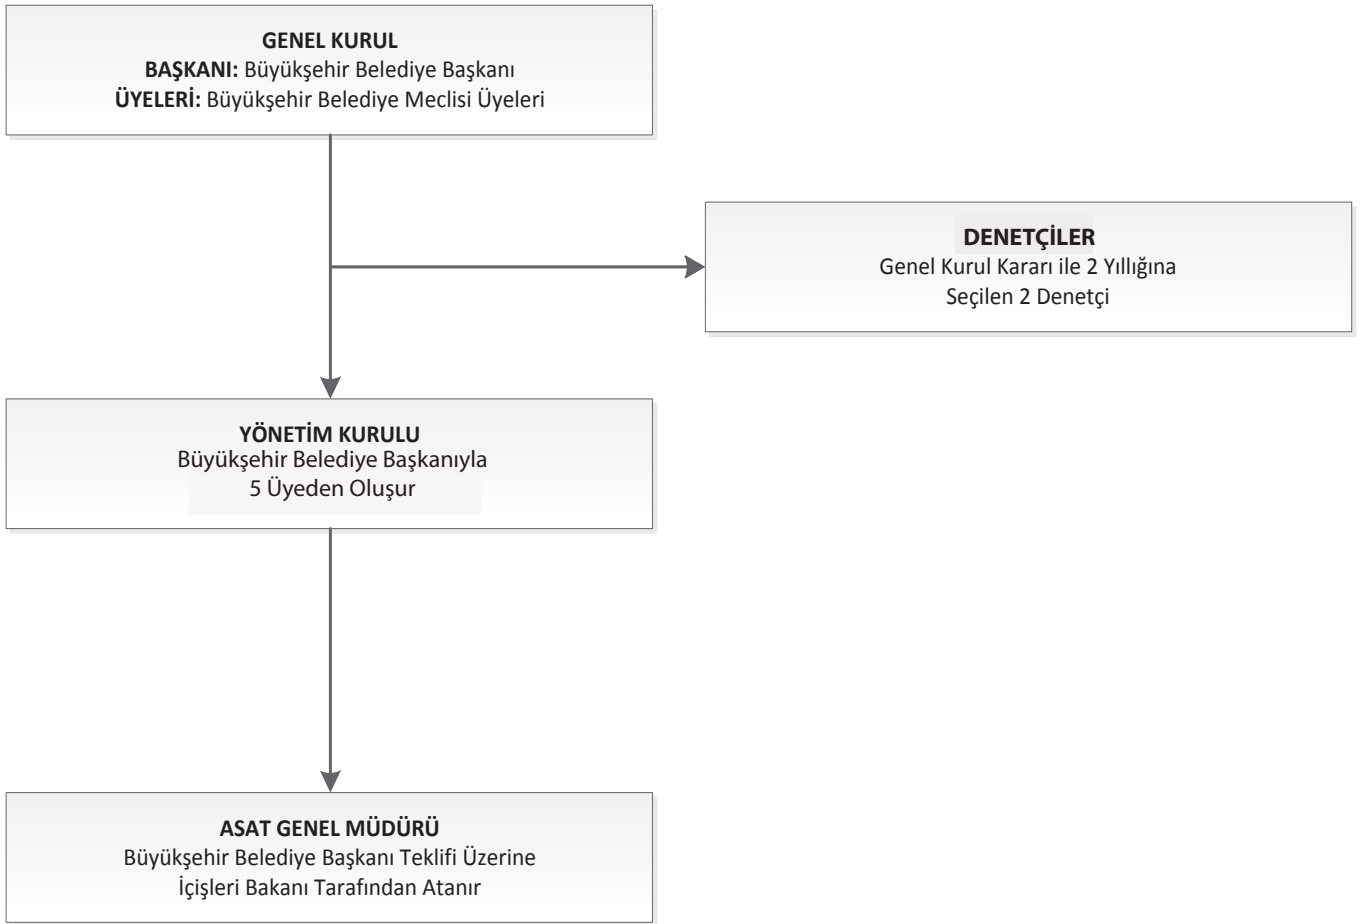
GENEL KURUL
BAŞKANI: Büyükşehir Belediye Başkanı
ÜYELERİ: Büyükşehir Belediye Meclisi Üyeleri

DENETÇİLER
Genel Kurul Kararı ile 2 Yıllığına
Seçilen 2 Denetçi

YÖNETİM KURULU
Büyükşehir Belediye Başkanıyla
5 Üyeden Oluşur

ASAT GENEL MÜDÜRÜ
Büyükşehir Belediye Başkanı Teklifi Üzerine
İçişleri Bakanı Tarafından Atanır